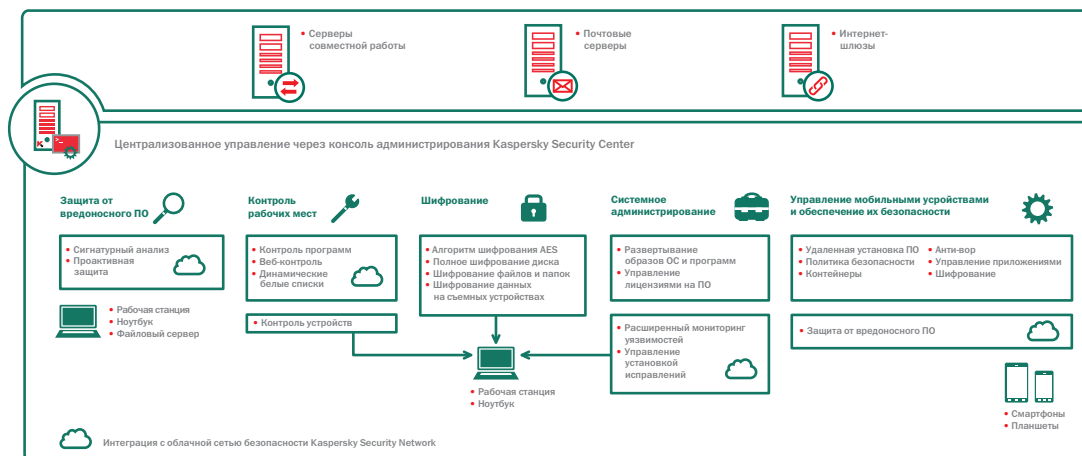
• Серверы совместной работы

• Почтовые серверы

• Интернет-шлюзы

Централизованное управление через консоль администрирования Kaspersky Security Center

Защита от вредоносного ПО

• Сигнатурный анализ
• Проактивная защита

• Рабочая станция
• Ноутбук
• Файловый сервер

Контроль рабочих мест

• Контроль программ
• Веб-контроль
• Динамические белые списки

• Контроль устройств

Шифрование

• Алгоритм шифрования AES
• Полное шифрование диска
• Шифрование файлов и папок
• Шифрование данных на съемных устройствах

• Рабочая станция
• Ноутбук

Системное администрирование

• Развертывание образов ОС и программ
• Управление лицензиями на ПО

• Расширенный мониторинг уязвимостей
• Управление установкой исправлений

Управление мобильными уcройствами и обеспечение их безопасности

• Удаленная установка ПО
• Политика безопасности
• Контейнеры
• Анти-вор
• Управление приложениями
• Шифрование

• Защита от вредоносного ПО

• Смартфоны
• Планшеты

Интеграция с облачной сетью безопасности Kaspersky Security Network